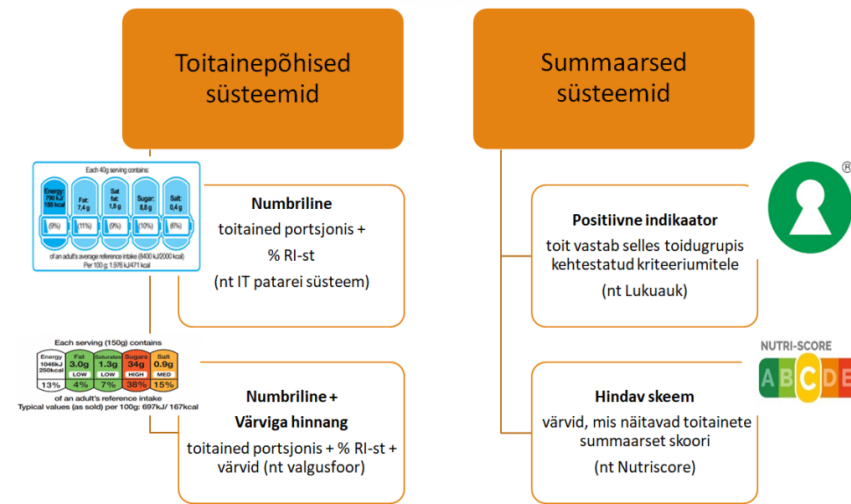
Toitainepõhised süsteemid

Summaarsed süsteemid

Each 40g serving contains:

| Energy 790 kJ 189 kcal | Fat 7,4 g | Sat fat 1,8 g | Sugar 8,8 g | Salt 0,4 g |
|---|---|---|---|---|
| (9%) | (11%) | (9%) | (10%) | (6%) |

of an adult's average reference intake (8400 kJ/2000 kcal)
Per 100 g: 1,976 kJ/471 kcal

Numbriline
toitained portsjonis + % RI-st
(nt IT patarei süsteem)

®

Positiivne indikaator
toit vastab selles toidugrupis kehtestatud kriteeriumitele
(nt Lukuauk)

Each serving (150g) contains

| Energy 1046kJ 250kcal | Fat 3.0g LOW | Saturates 1.3g LOW | Sugars 34g HIGH | Salt 0.9g MED |
|---|---|---|---|---|
| 13% | 4% | 7% | 38% | 15% |

of an adult's reference intake
Typical values (as sold) per 100g: 697kJ/ 167kcal

Numbriline + Värviga hinnang
toitained portsjonis + % RI-st + värvid (nt valgusfoor)

NUTRI-SCORE
A B C D E

Hindav skeem
värvid, mis näitavad toitainete summaarset skoori
(nt Nutriscore)